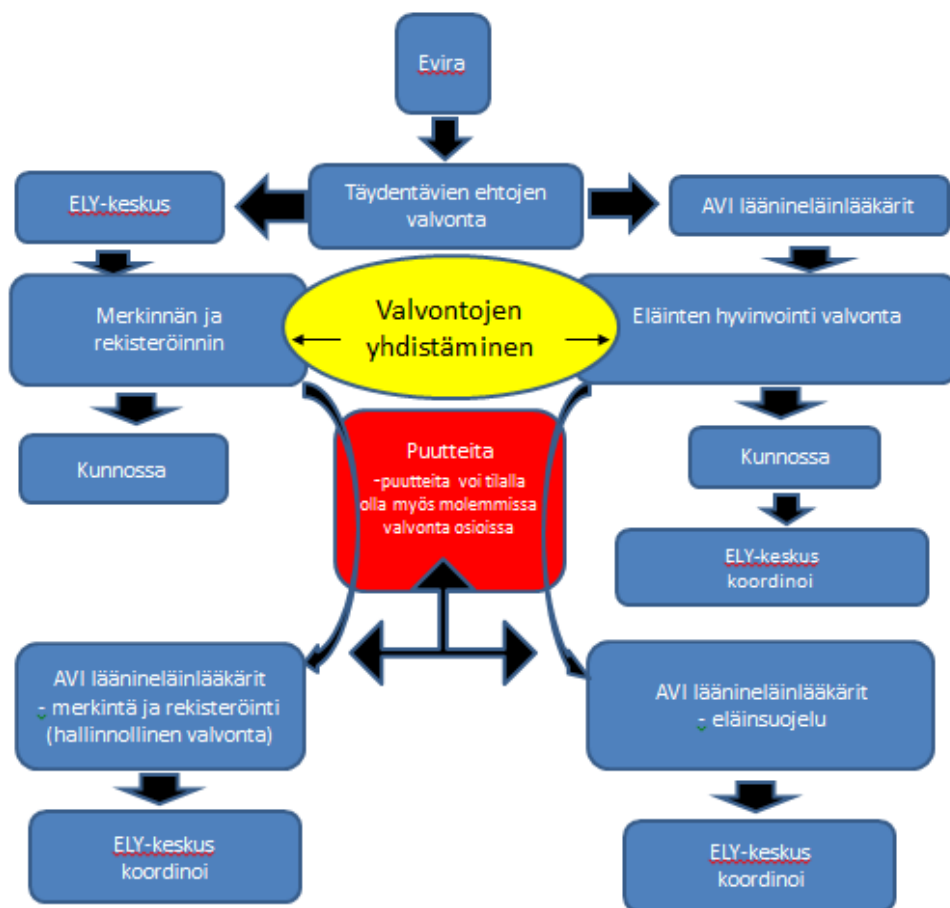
Evira

Täydentävien ehtojen valvonta

ELY-keskus

AVI lääninelälääkärit

Merkinnän ja rekisteröinnin

Valvontojen yhdistäminen

Eläinten hyvinvointi valvonta

Kunnossa

Puutteita
-puutteita voi tilalla olla myös molemmissa valvonta osioissa

Kunnossa

ELY-keskus koordinoi

AVI läänineläinlääkärit
- merkintä ja rekisteröinti (hallinnollinen valvonta)

AVI läänineläinlääkärit
- eläinsuojelu

ELY-keskus koordinoi

ELY-keskus koordinoi